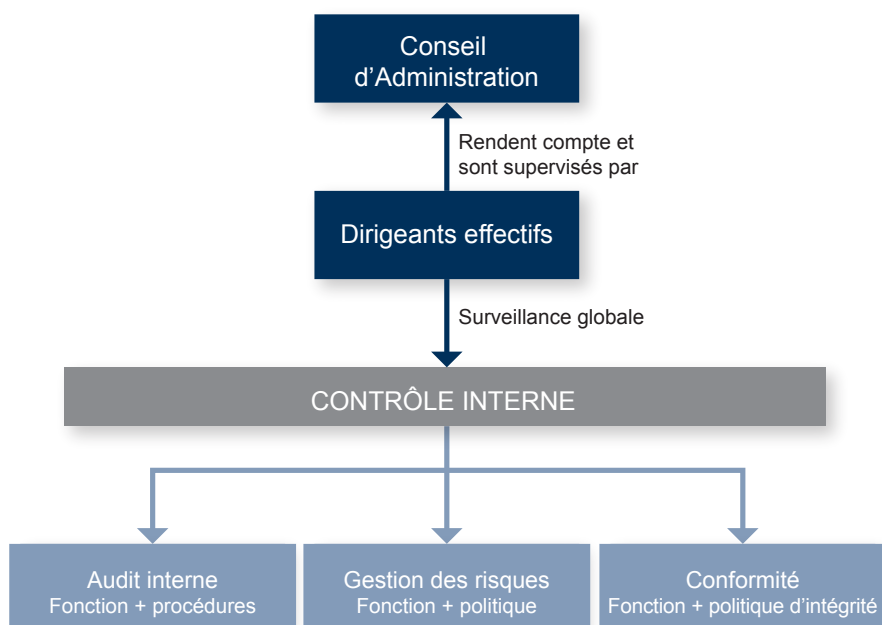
Conseil d’Administration

Rendent compte et sont supervisés par

Dirigeants effectifs

Surveillance globale

CONTRÔLE INTERNE

Audit interne
Fonction + procédures

Gestion des risques
Fonction + politique

Conformité
Fonction + politique d’intégrité